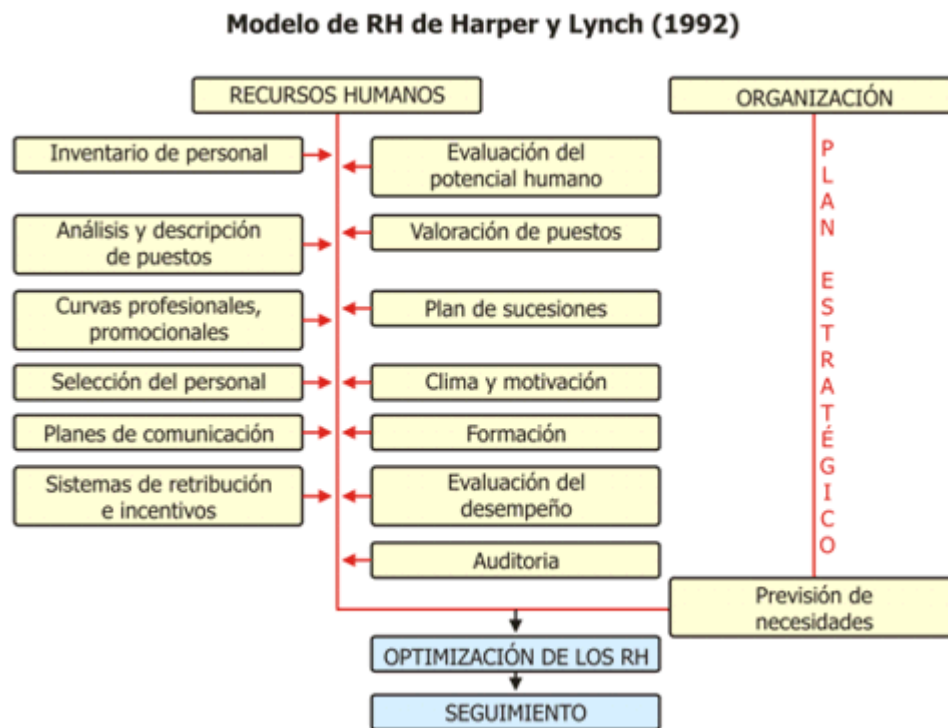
Modelo de RH de Harper y Lynch (1992)

RECURSOS HUMANOS

ORGANIZACIÓN

Inventario de personal

Evaluación del potencial humano

Análisis y descripción de puestos

Valoración de puestos

Curvas profesionales, promocionales

Plan de sucesiones

Selección del personal

Clima y motivación

Planes de comunicación

Formación

Sistemas de retribución e incentivos

Evaluación del desempeño

Auditoria

PLAN ESTRATÉGICO

Previsión de necesidades

OPTIMIZACIÓN DE LOS RH

SEGUIMIENTO